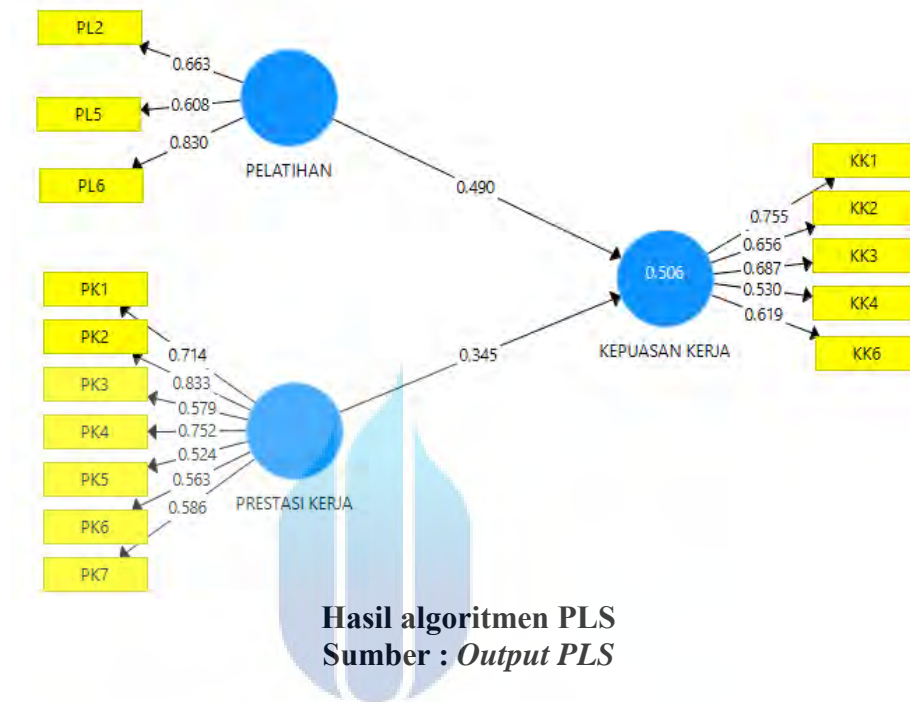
PL2
0.663
PL5
0.608
0.830
PL6
PELATIHAN
0.490
KK1
0.755
KK2
0.656
KK3
0.506
0.687
0.530
KK4
0.619
KK6
KEPUASAN KERJA
PK1
PK2
0.714
0.345
PK3
0.833
0.579
PK4
0.752
0.524
PK5
0.563
PRESTASI KERJA
PK6
0.586
PK7

Hasil algoritmen PLS
Sumber : *Output PLS*